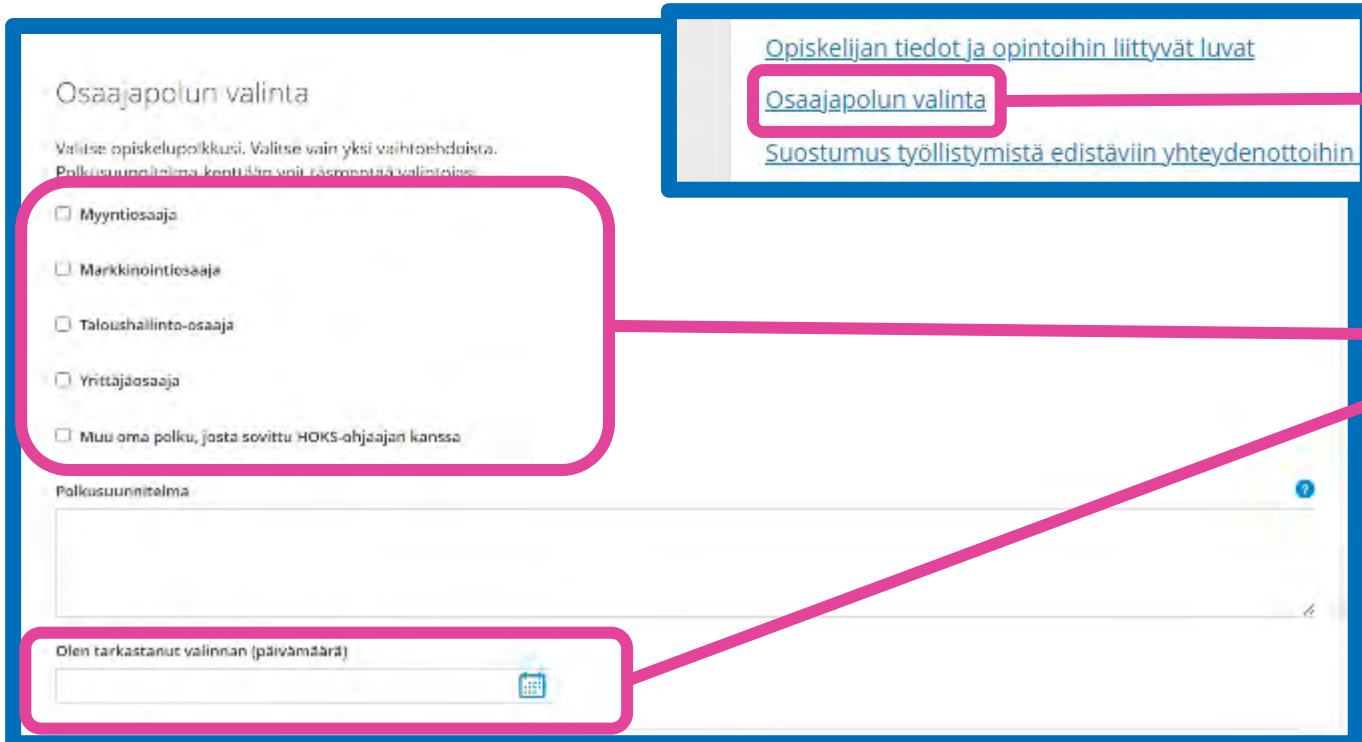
Opiskelijan tiedot ja opintoihin liittyvät luvat

Osaajapolun valinta

Suostumus työllistymistä edistäviin yhteydenottoihin

Osaajapolun valinta

Valitse opiskelupolkkusi. Valitse vain yksi vaihtoehdoista.
Polkusuunnitelma kenttään voit täsmentää valintoja.

Myyntiosaaja

Markkinointiosaaja

Taloushallinto-osaaja

Yrittäjäosaaja

Muu oma polku, josta sovittu HOKS-ohjaajan kanssa

Polkusuunnitelma

Olen tarkastanut valinnan (päivämäärä)